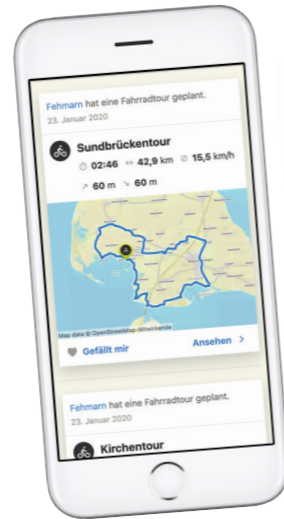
Fehmarn hat eine Fahrradtour geplant.
23. Januar 2020

Sundbrückentour
02:46 42,9 km 15,5 km/h
60 m 60 m

Map data © OpenStreetMap-Mitwirkende

Gefällt mir
Ansehen >

Fehmarn hat eine Fahrradtour geplant.
23. Januar 2020

Kirchentour